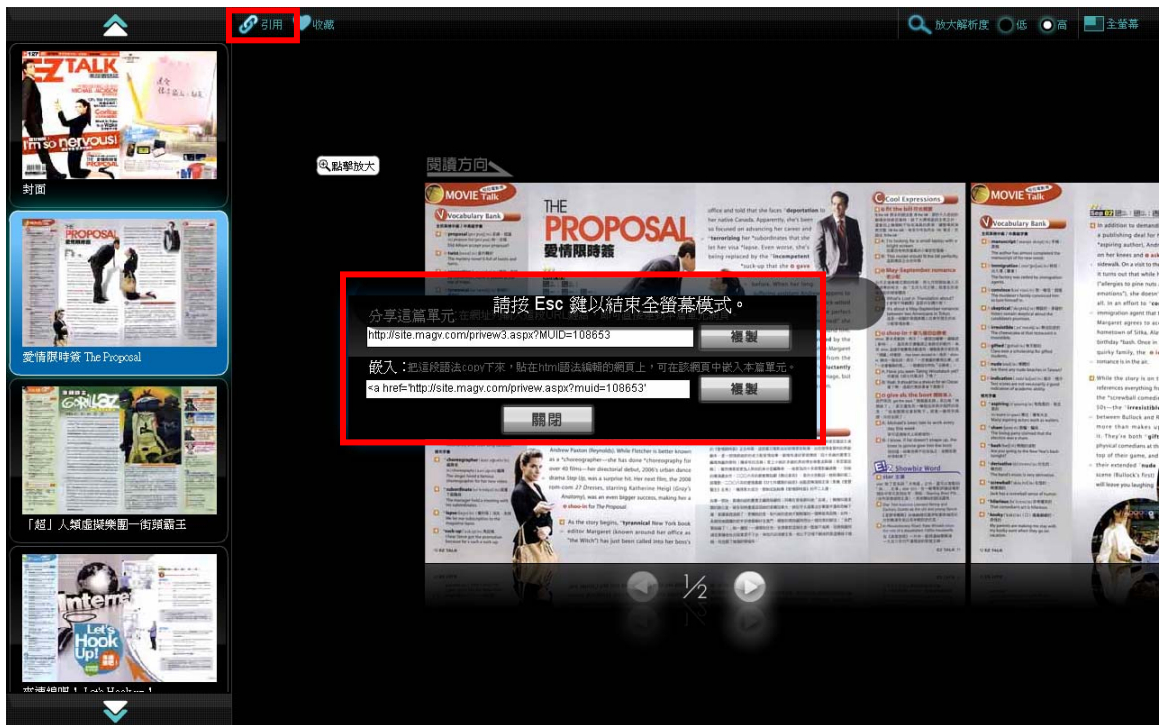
引用 收藏

放大解析度 低 高 全螢幕

封面

愛情限時簽 The Proposal

「超」人類虛擬樂團一街頭霸王

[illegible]

點擊放大

閱讀方向

THE PROPOSAL 愛情限時簽

MOVIE Talk

Vocabulary Bank

Cool Expressions

Showbiz Word

請按 Esc 鍵以結束全螢幕模式。

分享這篇單元

http://site.magv.com/privew3.aspx?MUID=108653

複製

嵌入：把這段語法copy下來，貼在html語法編輯的網頁上，可在該網頁中嵌入本篇單元。

<a href='http://site.magv.com/privew.aspx?muid=108653'

複製

關閉

1/2